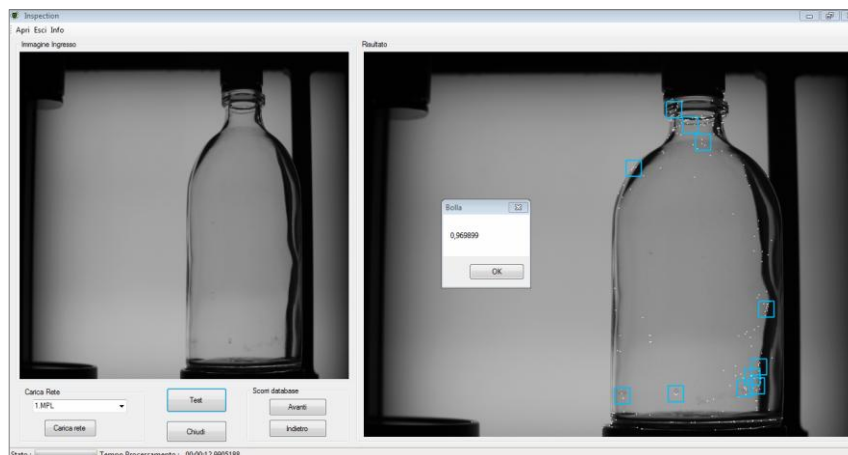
Inspection

Apri Esci Info

Immagine Ingresso

Risultato

Bolla

0,969899

OK

Carica Rete

1.MFL

Carica rete

Test

Chiudi

Scorri database

Avanti

Indietro

Stato : Tempo Processamento : 00:00:12.9905188